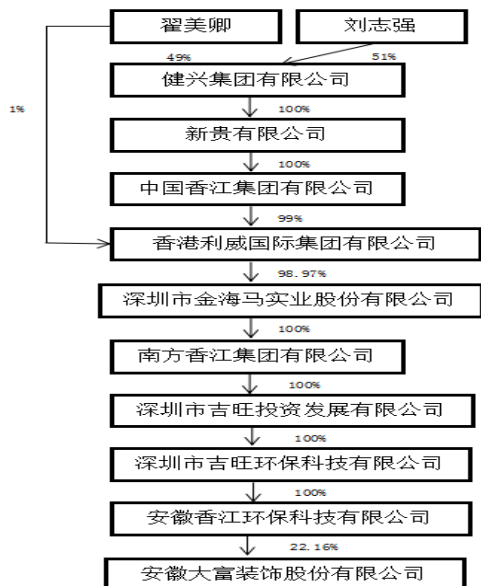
翟美卿
刘志强
1%
49%
51%
健兴集团有限公司
100%
新贵有限公司
100%
中国香江集团有限公司
99%
香港利威国际集团有限公司
98.97%
深圳市金海马实业股份有限公司
100%
南方香江集团有限公司
100%
深圳市吉旺投资发展有限公司
100%
深圳市吉旺环保科技有限公司
100%
安徽香江环保科技有限公司
22.16%
安徽大富装饰股份有限公司